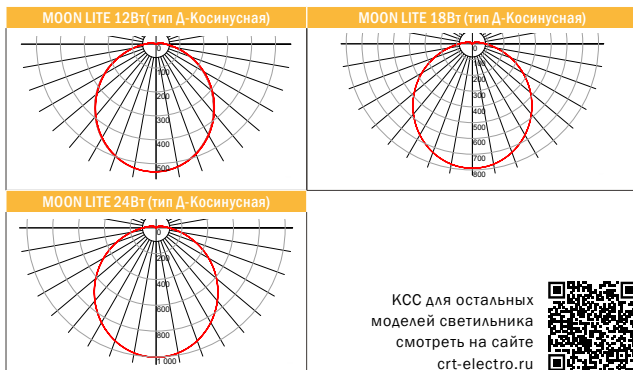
MOON LITE 12Вт( тип Д-Косинусная)

0
100
200
300
400
500

MOON LITE 18Вт (тип Д-Косинусная)

0
100
200
300
400
500
600
700
800

MOON LITE 24Вт (тип Д-Косинусная)

0
200
400
600
800
1 000

КСС для остальных моделей светильника смотреть на сайте crt-electro.ru